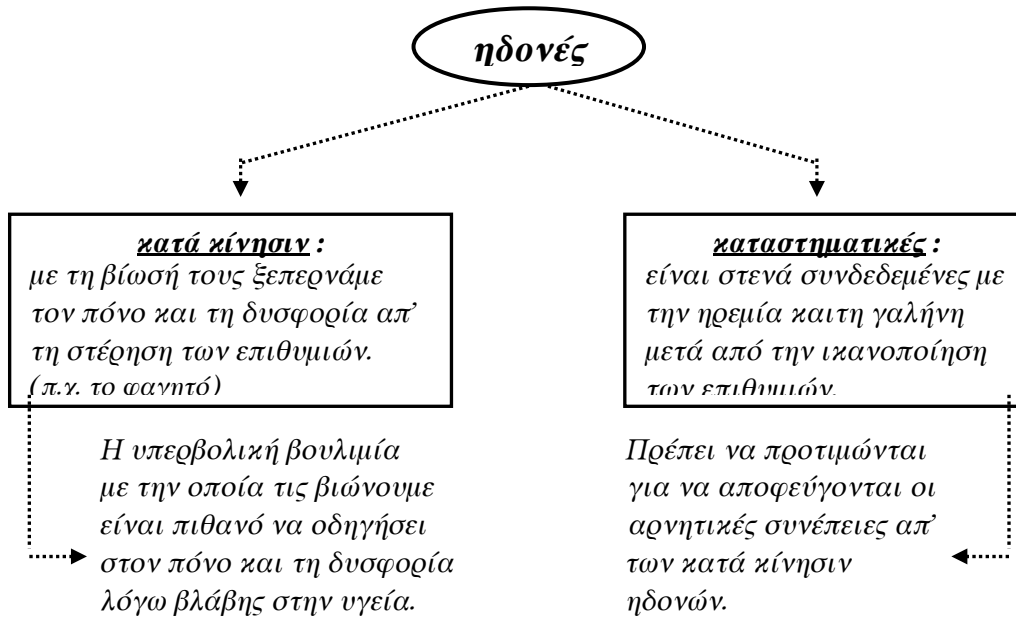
ηδονές

κατά κίνησιν :
με τη βίωσή τους ξεπερνάμε τον πόνο και τη δυσφορία απ' τη στέρηση των επιθυμιών. (π.χ. το φαγητό)

Η υπερβολική βουλιμία με την οποία τις βιώνουμε είναι πιθανό να οδηγήσει στον πόνο και τη δυσφορία λόγω βλάβης στην υγεία.

καταστηματικές :
είναι στενά συνδεδεμένες με την ηρεμία καιτη γαλήνη μετά από την ικανοποίηση των επιθυμιών.

Πρέπει να προτιμώνται για να αποφεύγονται οι αρνητικές συνέπειες απ' των κατά κίνησιν ηδονών.